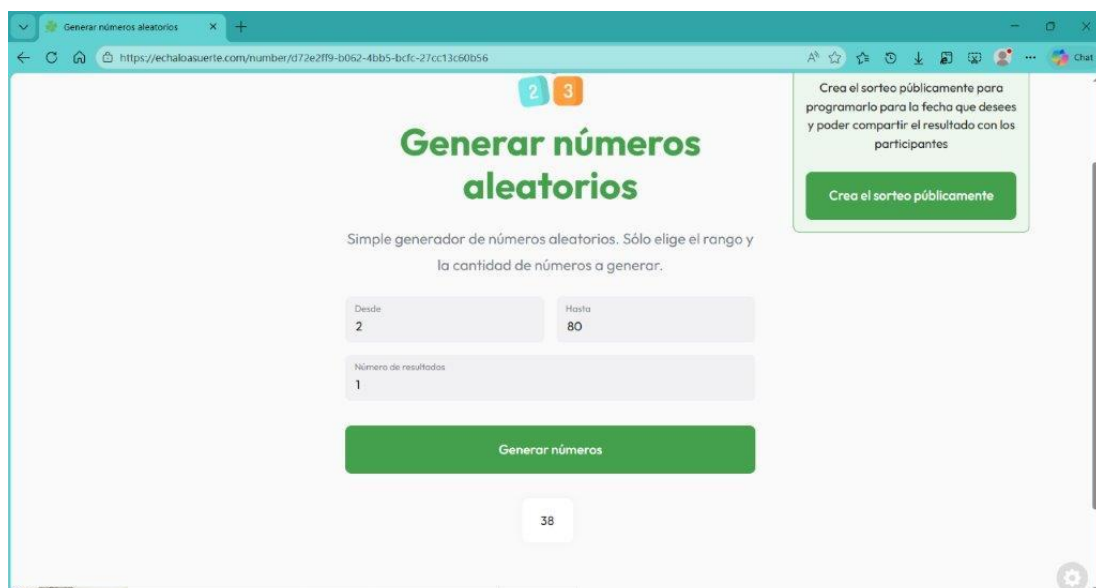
Generar números aleatorios ×

https://echaloasuerte.com/number/d72e2ff9-b062-4bb5-bcfc-27cc13c60b56

Chat

2 3

Generar números aleatorios

Simple generador de números aleatorios. Sólo elige el rango y la cantidad de números a generar.

Desde
2

Hasta
80

Número de resultados
1

Generar números

38

Crea el sorteo públicamente para programarlo para la fecha que desees y poder compartir el resultado con los participantes

Crea el sorteo públicamente